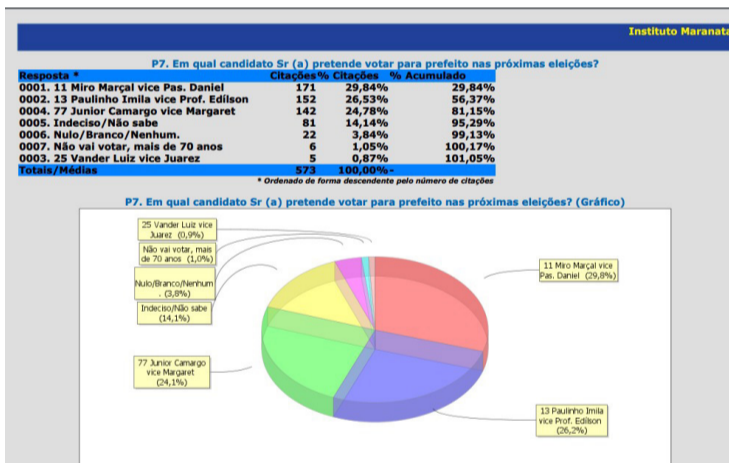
Instituto Maranata

P7. Em qual candidato Sr (a) pretende votar para prefeito nas próximas eleições?

| Resposta * | Citações | % Citações | % Acumulado |
|---|---|---|---|
| 0001. 11 Miro Marçal vice Pas. Daniel | 171 | 29,84% | 29,84% |
| 0002. 13 Paulinho Imila vice Prof. Edilson | 152 | 26,53% | 56,37% |
| 0004. 77 Junior Camargo vice Margaret | 142 | 24,78% | 81,15% |
| 0005. Indeciso/Não sabe | 81 | 14,14% | 95,29% |
| 0006. Nulo/Branco/Nenhum. | 22 | 3,84% | 99,13% |
| 0007. Não vai votar, mais de 70 anos | 6 | 1,05% | 100,17% |
| 0003. 25 Vander Luiz vice Juarez | 5 | 0,87% | 101,05% |
| Totais/Médias | 573 | 100,00% | - |

* Ordenado de forma descendente pelo número de citações

P7. Em qual candidato Sr (a) pretende votar para prefeito nas próximas eleições? (Gráfico)

25 Vander Luiz vice Juarez (0,9%)

Não vai votar, mais de 70 anos (1,0%)

Nulo/Branco/Nenhum. (3,8%)

Indeciso/Não sabe (14,1%)

77 Junior Camargo vice Margaret (24,1%)

11 Miro Marçal vice Pas. Daniel (29,8%)

13 Paulinho Imila vice Prof. Edilson (26,2%)